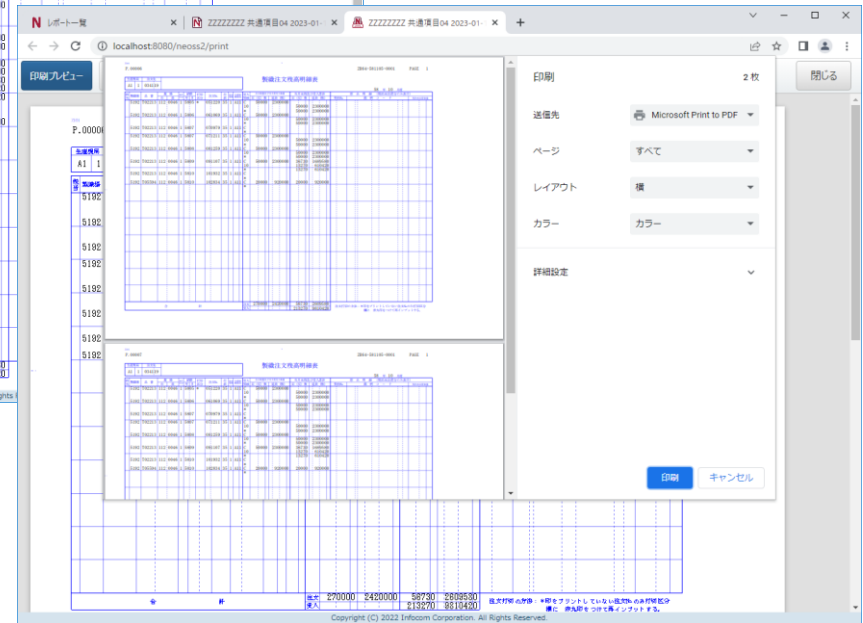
レポート一覧
ZZZZZZZZ 共通項目04 2023-01-
ZZZZZZZZ 共通項目04 2023-01-
localhost:8080/neoss2/print
印刷プレビュー
閉じる
P.0000
A1 1
5192
5192
5192
5192
5192
5192
5192
5192
5192
5192
P.00000
製織注文残高明細表
P.00007
製織注文残高明細表
印刷
2 枚
送信先
Microsoft Print to PDF
ページ
すべて
レイアウト
横
カラー
カラー
詳細設定
印刷
キャンセル
合 計
270000 2420000 56730 2809530
213270 9810420
Copyright (C) 2022 Infocom Corporation. All Rights Reserved.